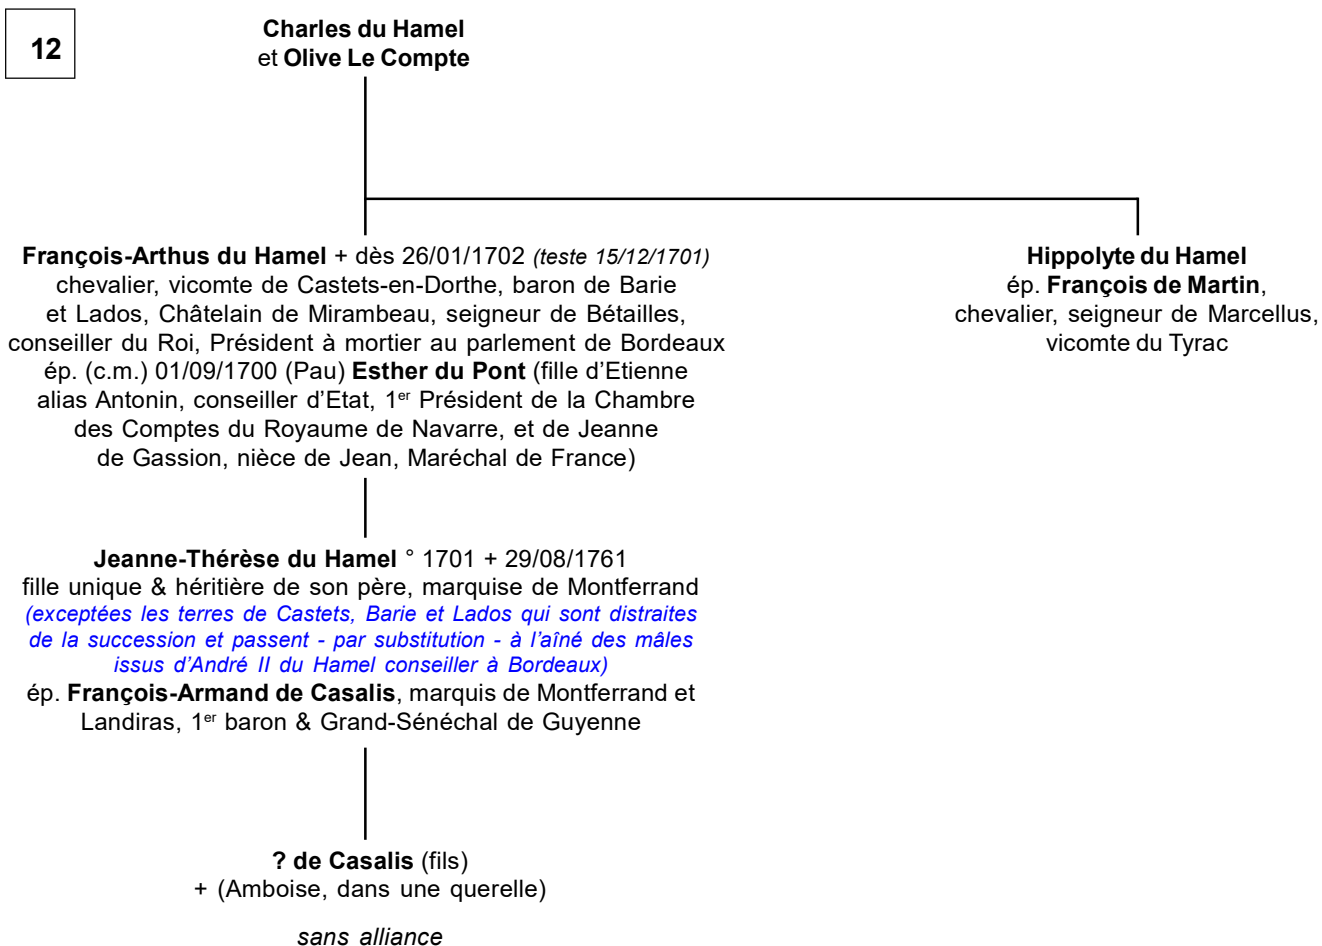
12

Charles du Hamel
et Olive Le Compte

François-Arthus du Hamel + dès 26/01/1702 (teste 15/12/1701)
chevalier, vicomte de Castets-en-Dorthe, baron de Barie et Lados, Châtelain de Mirambeau, seigneur de Bétailles, conseiller du Roi, Président à mortier au parlement de Bordeaux
ép. (c.m.) 01/09/1700 (Pau) Esther du Pont (fille d'Etienne alias Antonin, conseiller d'Etat, 1$^{er}$ Président de la Chambre des Comptes du Royaume de Navarre, et de Jeanne de Gassion, nièce de Jean, Maréchal de France)

Hippolyte du Hamel
ép. François de Martin,
chevalier, seigneur de Marcellus,
vicomte du Tyrac

Jeanne-Thérèse du Hamel ° 1701 + 29/08/1761
fille unique & héritière de son père, marquise de Montferrand
(exceptées les terres de Castets, Barie et Lados qui sont distraites de la succession et passent - par substitution - à l'aîné des mâles issus d'André II du Hamel conseiller à Bordeaux)
ép. François-Armand de Casalis, marquis de Montferrand et Landiras, 1$^{er}$ baron & Grand-Sénéchal de Guyenne

? de Casalis (fils)
+ (Amboise, dans une querelle)

sans alliance